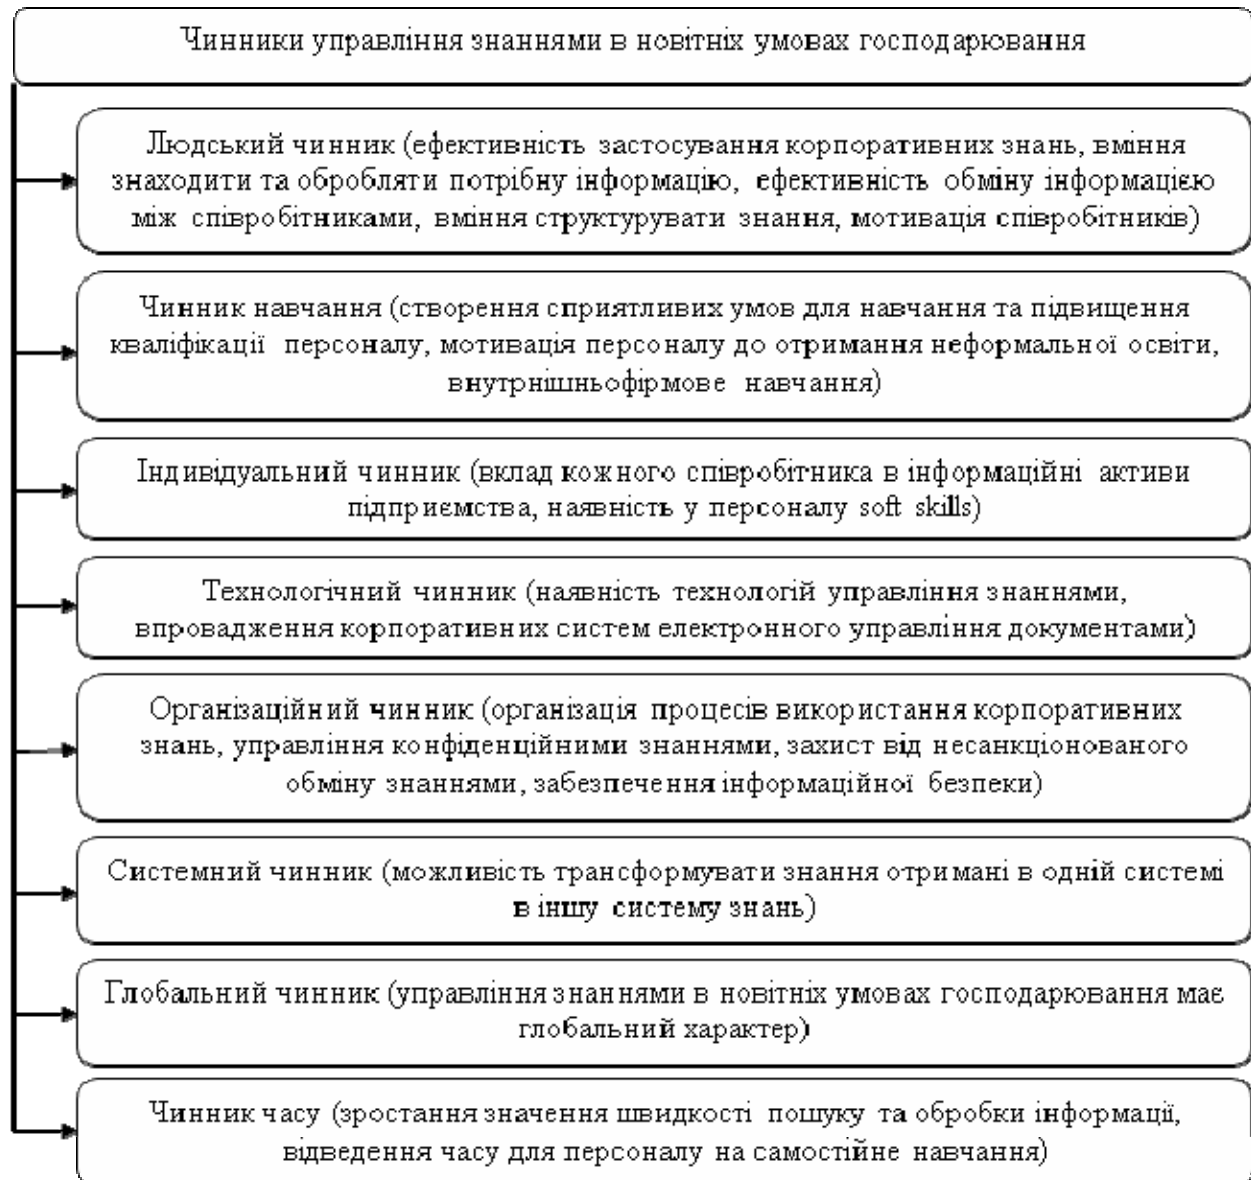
Чинники управління знаннями в новітніх умовах господарювання

Людський чинник (ефективність застосування корпоративних знань, вміння знаходити та обробляти потрібну інформацію, ефективність обміну інформацією між співробітниками, вміння структурувати знання, мотивація співробітників)

Чинник навчання (створення сприятливих умов для навчання та підвищення кваліфікації персоналу, мотивація персоналу до отримання неформальної освіти, внутрнішньофірмове навчання)

Індивідуальний чинник (вклад кожного співробітника в інформаційні активи підприємства, наявність у персоналу soft skills)

Технологічний чинник (наявність технологій управління знаннями, впровадження корпоративних систем електронного управління документами)

Організаційний чинник (організація процесів використання корпоративних знань, управління конфіденційними знаннями, захист від несанкціонованого обміну знаннями, забезпечення інформаційної безпеки)

Системний чинник (можливість трансформувати знання отримані в одній системі в іншу систему знань)

Глобальний чинник (управління знаннями в новітніх умовах господарювання має глобальний характер)

Чинник часу (зростання значення швидкості пошуку та обробки інформаці, відведення часу для персоналу на самостійне навчання)